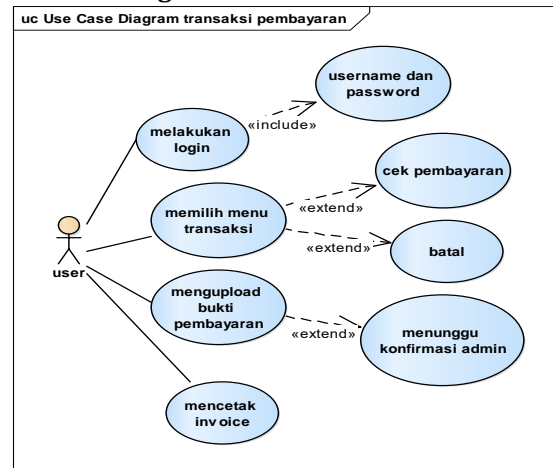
uc Use Case Diagram transaksi pembayaran

username dan password

melakukan login

«include»

cek pembayaran

memilih menu transaksi

«extend»

«extend»

batal

user

mengupload bukti pembayaran

«extend»

menunggu konfirmasi admin

mencetak invoice